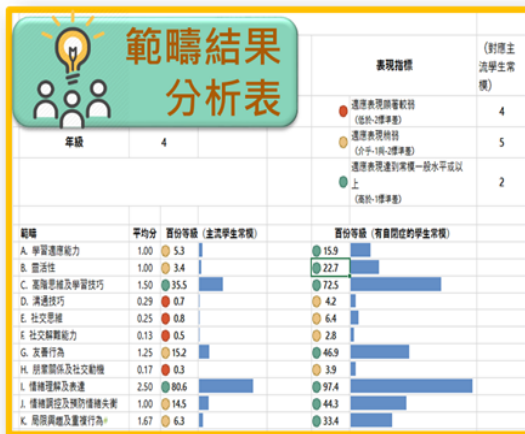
範疇結果分析表

表現指標

(對應主流學生常模)

適應表現顯著較弱 (低於-2標準差) 4

適應表現稍弱 (介乎-1與-2標準差) 5

適應表現達到常模一般水平或以上 (高於-1標準差) 2

年級 4

| 範疇 | 平均分 | 百份等級 (主流學生常模) | 百份等級 (有自閉症的學生常模) |
|---|---|---|---|
| A. 學習適應能力 | 1.00 | 5.3 | 15.9 |
| B. 靈活性 | 1.00 | 3.4 | 22.7 |
| C. 高階思維及學習技巧 | 1.50 | 35.5 | 72.5 |
| D. 溝通技巧 | 0.29 | 0.7 | 4.2 |
| E. 社交思維 | 0.25 | 0.8 | 6.4 |
| F. 社交解難能力 | 0.13 | 0.5 | 2.8 |
| G. 友善行為 | 1.25 | 15.2 | 46.9 |
| H. 朋輩關係及社交動機 | 0.17 | 0.3 | 3.9 |
| I. 情緒理解及表達 | 2.50 | 80.6 | 97.4 |
| J. 情緒調控及預防情緒失衡 | 1.00 | 14.5 | 44.3 |
| K. 局限興趣及重複行為 | 1.67 | 6.3 | 33.4 |